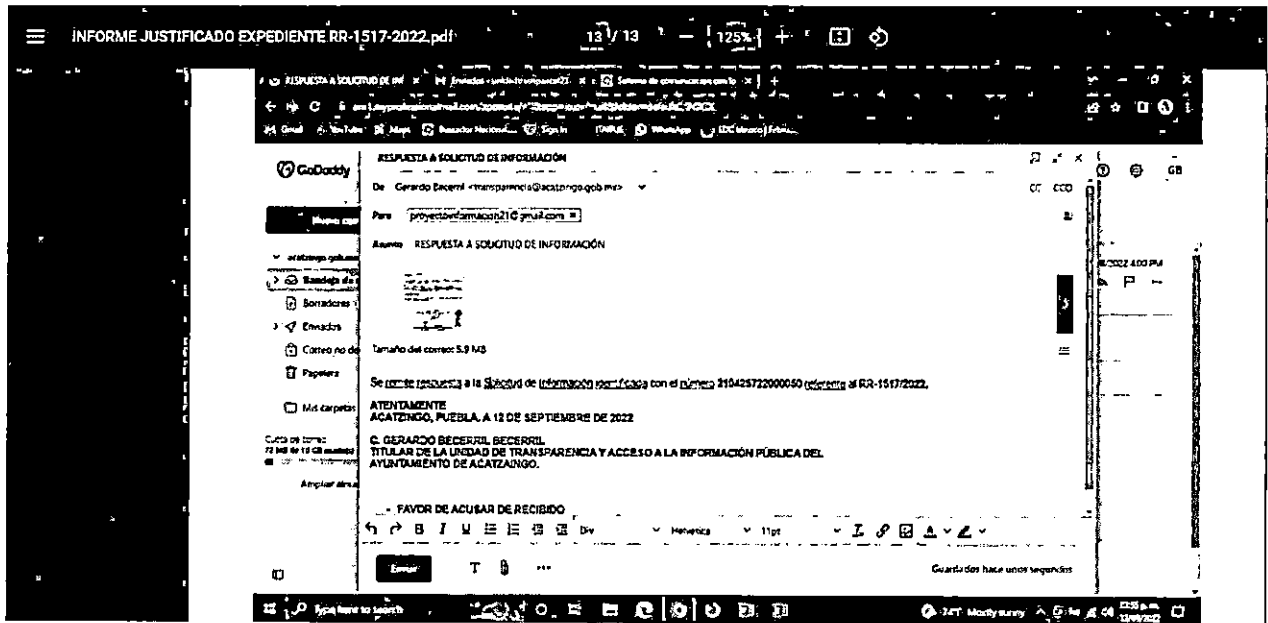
INFORME JUSTIFICADO EXPEDIENTE RR-1517-2022.pdf 13 / 13 — 125% +

RESPUESTA A SOLICITUD DE INF ×   Enviados ×   Sistema de comunicaciones con lo ×  +

GoDaddy

RESPUESTA A SOLICITUD DE INFORMACIÓN

De Gerardo Becerril <transparencia@acatzingo.gob.mx>

CC CCO

Para proyectoinformacion21@gmail.com ×

Asunto RESPUESTA A SOLICITUD DE INFORMACIÓN

Nuevo correo

acatzingo.gob.mx

Bandeja de entrada

Borradores

Enviados

Correo no deseado

Papelera

Mis carpetas

Cuota de correo: 72 MB de 10 GB usados

Ampliar almacenamiento

Tamaño del correo: 5.9 MB

Se remite respuesta a la Solicitud de información identificada con el número 210425722000050 referente al RR-1517/2022.

ATENTAMENTE
ACATZINGO, PUEBLA, A 12 DE SEPTIEMBRE DE 2022

C. GERARDO BECERRIL BECERRIL
TITULAR DE LA UNIDAD DE TRANSPARENCIA Y ACCESO A LA INFORMACIÓN PÚBLICA DEL AYUNTAMIENTO DE ACATZAINGO.

FAVOR DE ACUSAR DE RECIBIDO

B I U Div Helvetica 11pt

Enviar T ...

Guardados hace unos segundos

/2022 4:00 PM

GB

Type here to search

24°F Mostly sunny

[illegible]